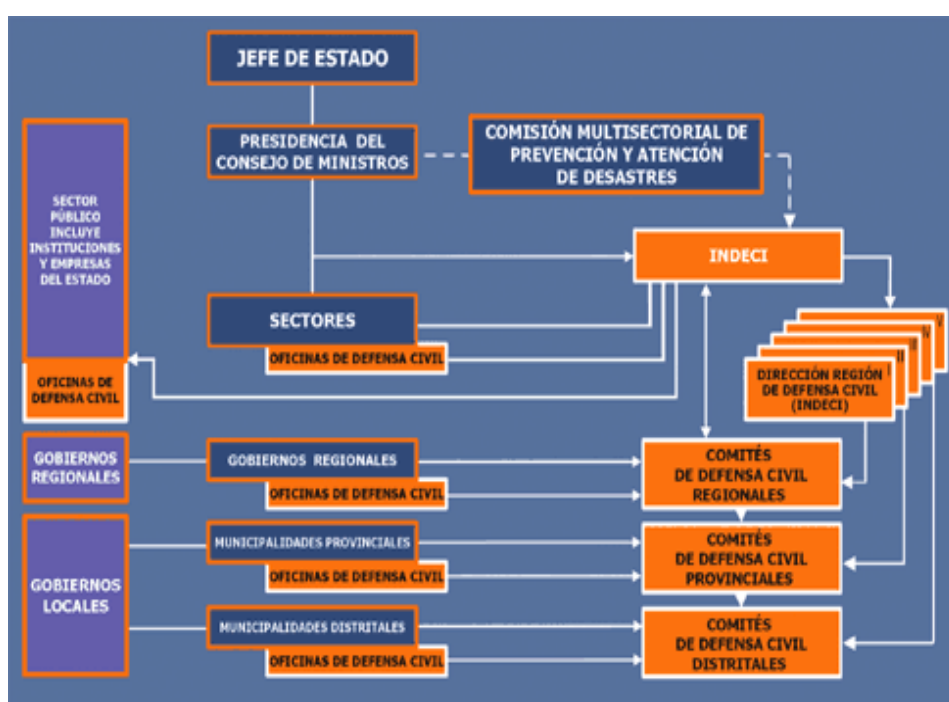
JEFE DE ESTADO

PRESIDENCIA DEL CONSEJO DE MINISTROS

COMISIÓN MULTISECTORIAL DE PREVENCIÓN Y ATENCIÓN DE DESASTRES

SECTOR PÚBLICO INCLUYE INSTITUCIONES Y EMPRESAS DEL ESTADO

OFICINAS DE DEFENSA CIVIL

INDECI

SECTORES

OFICINAS DE DEFENSA CIVIL

DIRECCIÓN REGIÓN DE DEFENSA CIVIL (INDECI)

GOBIERNOS REGIONALES

GOBIERNOS REGIONALES

OFICINAS DE DEFENSA CIVIL

COMITÉS DE DEFENSA CIVIL REGIONALES

GOBIERNOS LOCALES

MUNICIPALIDADES PROVINCIALES

OFICINAS DE DEFENSA CIVIL

COMITÉS DE DEFENSA CIVIL PROVINCIALES

MUNICIPALIDADES DISTRITALES

OFICINAS DE DEFENSA CIVIL

COMITÉS DE DEFENSA CIVIL DISTRITALES